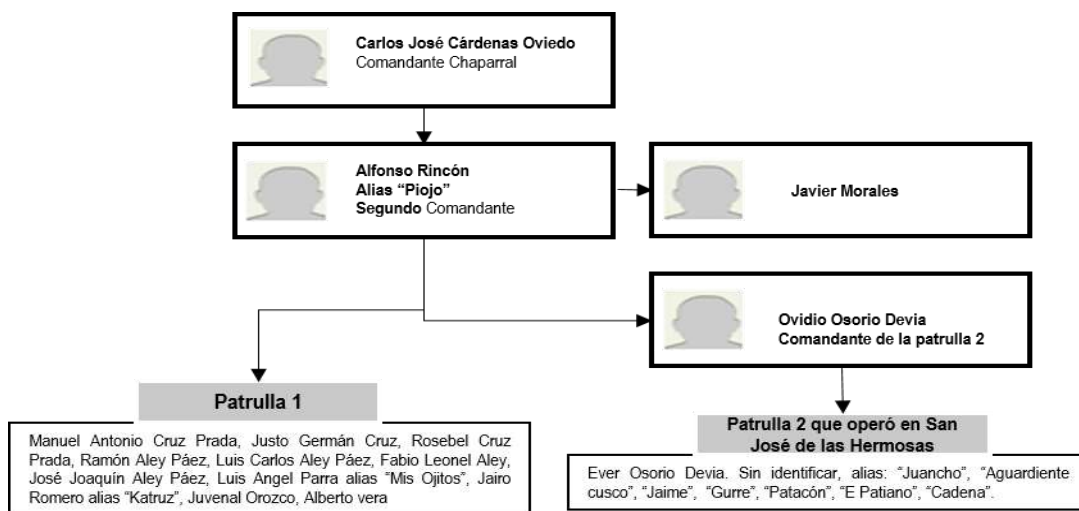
Carlos José Cárdenas Oviedo
Comandante Chaparral

Alfonso Rincón
Alias "Piojo"
Segundo Comandante

Javier Morales

Ovidio Osorio Devia
Comandante de la patrulla 2

Patrulla 1

Manuel Antonio Cruz Prada, Justo Germán Cruz, Rosebel Cruz Prada, Ramón Aley Páez, Luis Carlos Aley Páez, Fabio Leonel Aley, José Joaquín Aley Páez, Luis Angel Parra alias "Mis Ojitos", Jairo Romero alias "Katruz", Juvenal Orozco, Alberto vera

Patrulla 2 que operó en San José de las Hermosas

Ever Osorio Devia. Sin identificar, alias: "Juancho", "Aguardiente cusco", "Jaime", "Gurre", "Patacón", "E Patiano", "Cadena".